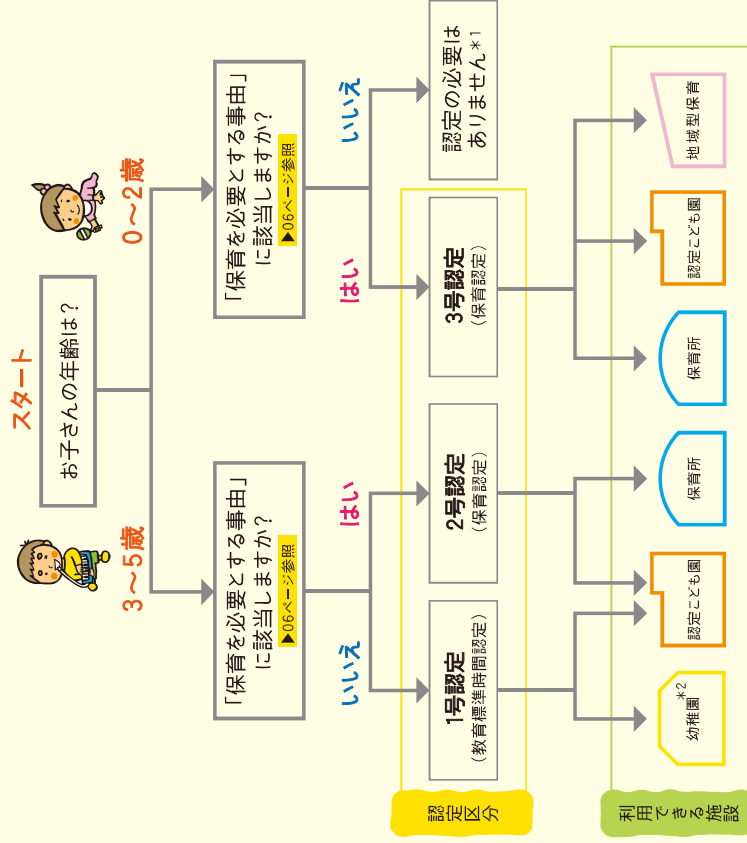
スタート

お子さんの年齢は？

0～2歳

「保育を必要とする事由」に該当しますか？
▶06ページ参照

いいえ

認定の必要はありません＊1

はい

3号認定
（保育認定）

地域型保育

認定こども園

保育所

3～5歳

「保育を必要とする事由」に該当しますか？
▶06ページ参照

はい

2号認定
（保育認定）

保育所

認定こども園

いいえ

1号認定
（教育標準時間認定）

幼稚園＊2

認定区分

利用できる施設